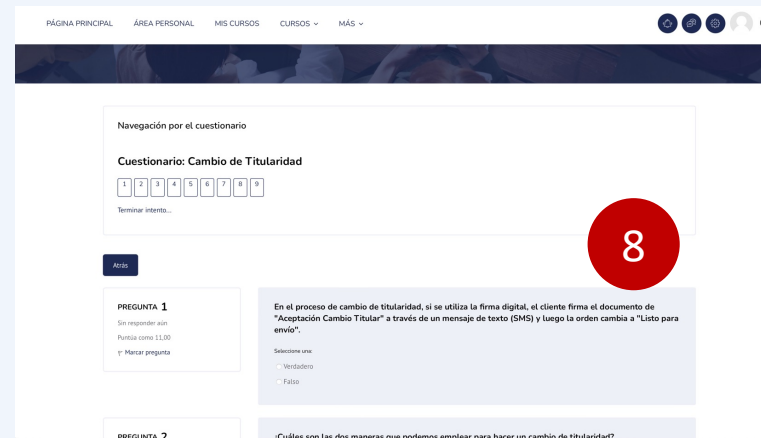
PÁGINA PRINCIPAL ÁREA PERSONAL MIS CURSOS CURSOS ⌄ MÁS ⌄

Navegación por el cuestionario

Cuestionario: Cambio de Titularidad

1 2 3 4 5 6 7 8 9

Terminar intento...

8

Atrás

PREGUNTA 1
Sin responder aún
Puntúa como 11,00
Marcar pregunta

En el proceso de cambio de titularidad, si se utiliza la firma digital, el cliente firma el documento de "Aceptación Cambio Titular" a través de un mensaje de texto (SMS) y luego la orden cambia a "Listo para envío".

Seleccione una:
Verdadero
Falso

PREGUNTA 2

¿Cuáles son las dos maneras que podemos emplear para hacer un cambio de titularidad?